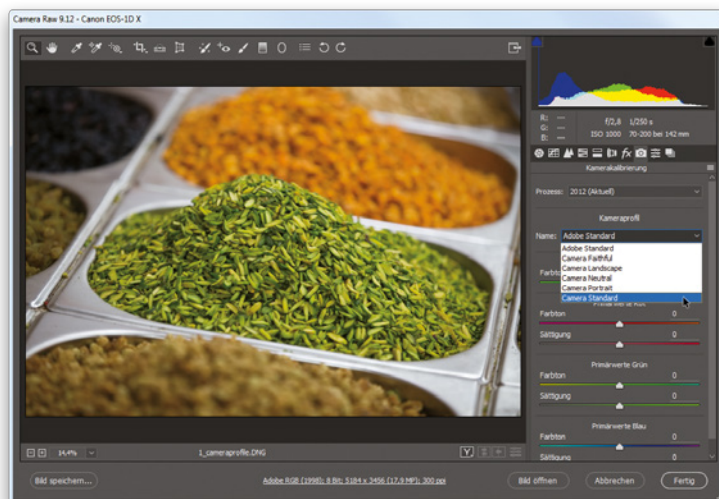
Camera Raw 9.12 - Canon EOS-1D X

R: ---
G: ---
B: ---

f/2,8 1/250 s
ISO 1000 70-200 bei 142 mm

Kamerakalibrierung

Prozess: 2012 (Aktuell)

Kameraprofil

Name: Adobe Standard

Adobe Standard
Camera Faithful
Camera Landscape
Camera Neutral
Camera Portrait
Camera Standard

Farbton

Primärwerte Rot

Farbton 0

Sättigung 0

Primärwerte Grün

Farbton 0

Sättigung 0

Primärwerte Blau

Farbton 0

14,4%

1_cameraprofile.DNG

Y

Bild speichern...

Adobe RGB (1998); 8 Bit; 5184 x 3456 (17,9 MP); 300 ppi

Bild öffnen

Abbrechen

Fertig